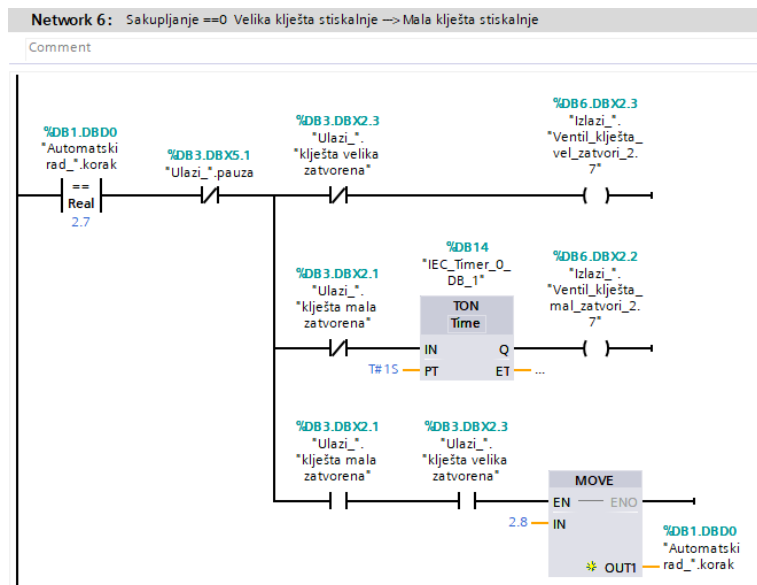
Network 6: Sakupljanje ==0 Velika kliješta stiskalnje —> Mala kliješta stiskalnje

Comment

%DB1.DBD0
"Automatski rad_".korak
==
Real
2.7

%DB3.DBX5.1
"Ulazi_".pauza

%DB3.DBX2.3
"Ulazi_".
"kliješta velika zatvorena"

%DB6.DBX2.3
"Izlazi_".
"Ventil_kliješta_vel_zatvori_2.7"

%DB14
"IEC_Timer_0_DB_1"

%DB3.DBX2.1
"Ulazi_".
"kliješta mala zatvorena"

TON
Time
IN
Q
T#1S
PT
ET
...

%DB6.DBX2.2
"Izlazi_".
"Ventil_kliješta_mal_zatvori_2.7"

%DB3.DBX2.1
"Ulazi_".
"kliješta mala zatvorena"

%DB3.DBX2.3
"Ulazi_".
"kliješta velika zatvorena"

MOVE
EN
ENO
2.8
IN
OUT1

%DB1.DBD0
"Automatski rad_".korak